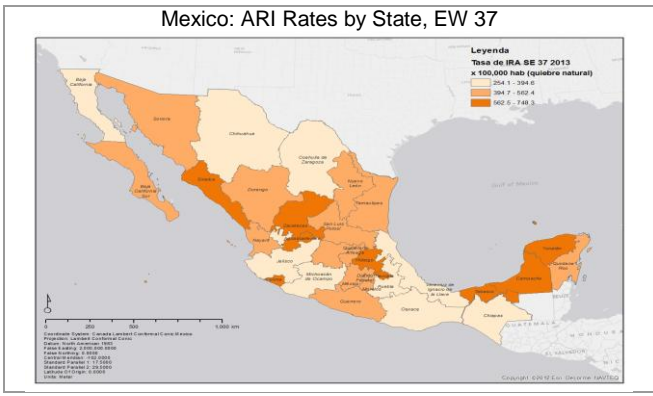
Mexico: ARI Rates by State, EW 37

Leyenda
Tasa de IRA SE 37 2013
x 100,000 hab (quiebre natural)
254.1 - 394.6
394.7 - 562.4
562.5 - 748.3

Baja California
Sonora
Chihuahua
Coahuila de Zaragoza
Nuevo Leon
Tamaulipas
Baja California Sur
Sinaloa
Durango
Zacatecas
San Luis Potosi
Nayarit
Aguascalientes
Jalisco
Guanajuato
Queretaro
Hidalgo
Michoacan de Ocampo
Mexico
Tlaxcala
Puebla
Colima
Guerrero
Morelos
Veracruz de Ignacio de la Llave
Oaxaca
Chiapas
Tabasco
Campeche
Yucatan
Quintana Roo
GUATEMALA

0 250 500 1,000 km

Coordinate System: Canada Lambert Conformal Conic Mexico
Projection: Lambert Conformal Conic
Datum: North American 1983
False Easting: 2,500,000.0000
False Northing: 0.0000
Central Meridian: -102.0000
Standard Parallel 1: 17.5000
Standard Parallel 2: 29.5000
Latitude Of Origin: 0.0000
Units: Meter

Copyright: ©2013 Esri, DeLorme, NAVTEQ